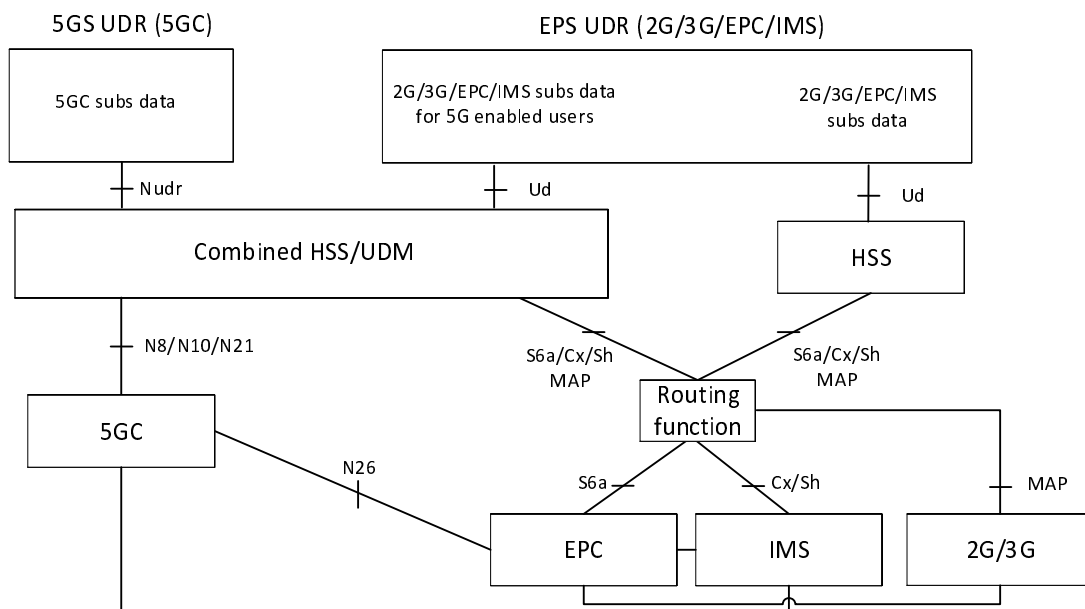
5GS UDR (5GC)

EPS UDR (2G/3G/EPC/IMS)

5GC subs data

2G/3G/EPC/IMS subs data for 5G enabled users

2G/3G/EPC/IMS subs data

Nudr

Ud

Ud

Combined HSS/UDM

HSS

N8/N10/N21

S6a/Cx/Sh MAP

S6a/Cx/Sh MAP

Routing function

5GC

N26

S6a

Cx/Sh

MAP

EPC

IMS

2G/3G